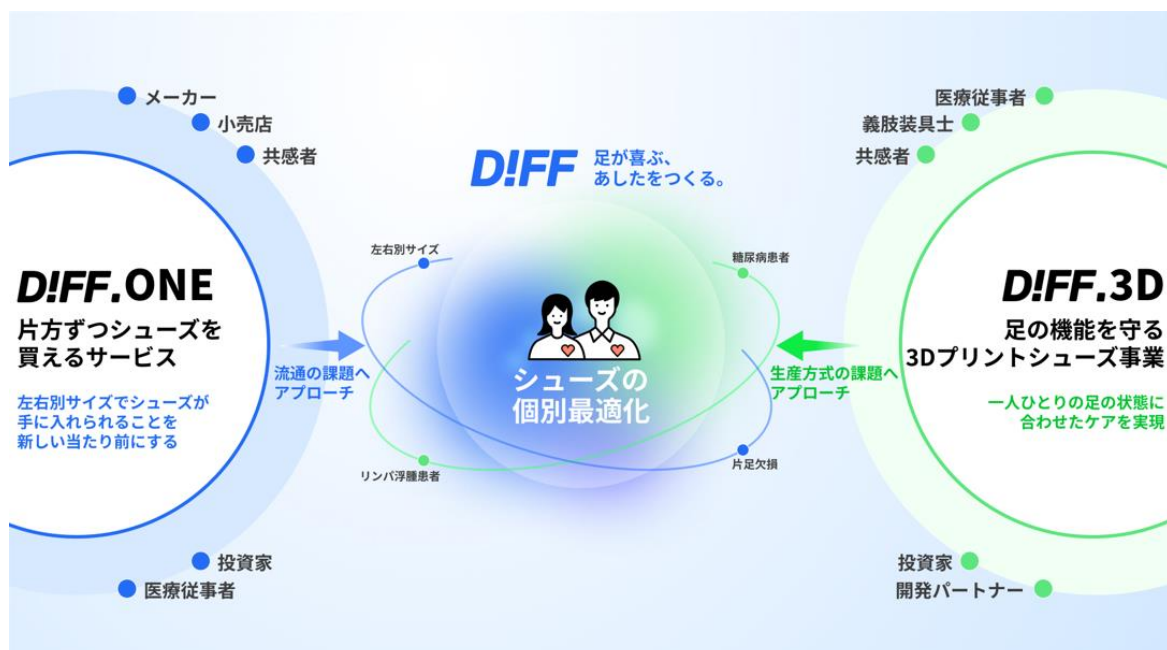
メーカー
小売店
共感者

D!FF 足が喜ぶ、あしたをつくる。

医療従事者
義肢装具士
共感者

D!FF.ONE
片方ずつシューズを買えるサービス

左右別サイズでシューズが手に入れられることを新しい当たり前にする

流通の課題へアプローチ

左右別サイズ
糖尿病患者

シューズの個別最適化

リンパ浮腫患者
片足欠損

生産方式の課題へアプローチ

D!FF.3D
足の機能を守る3Dプリントシューズ事業

一人ひとりの足の状態に合わせたケアを実現

投資家
医療従事者

投資家
開発パートナー